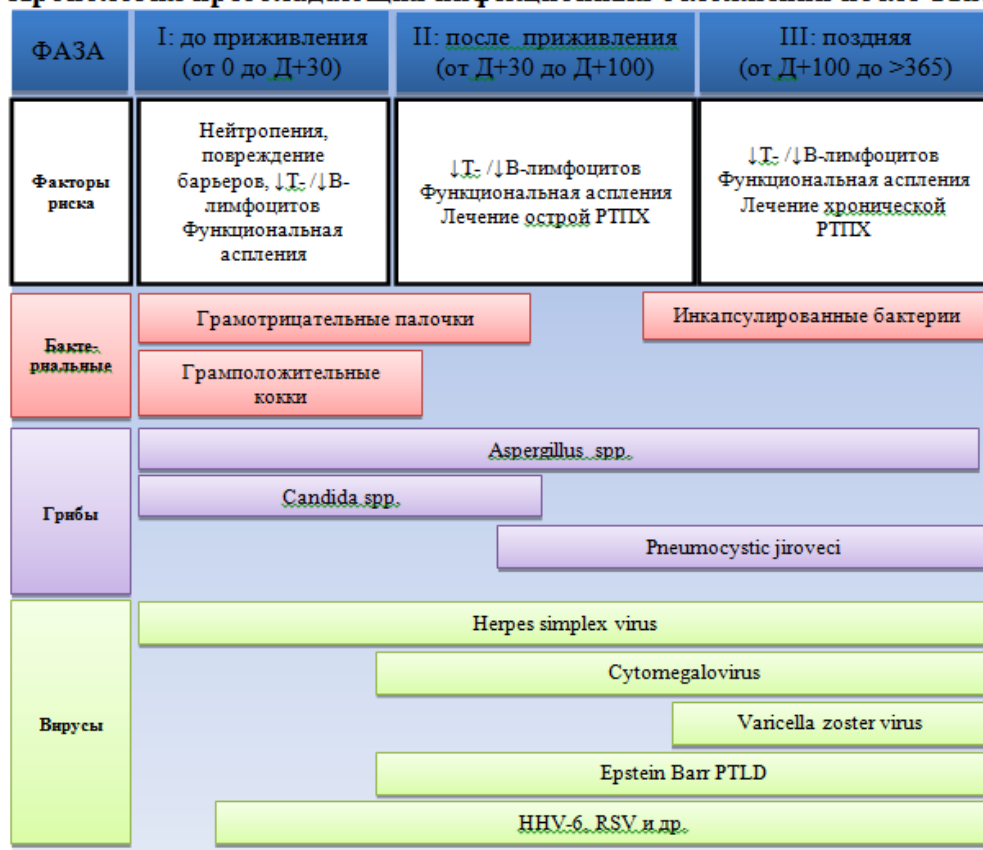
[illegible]

| ФАЗА | I: до приживления (от 0 до Д+30) | II: после приживления (от Д+30 до Д+100) | III: поздняя (от Д+100 до >365) |
|---|---|---|---|
| Факторы риска | Нейтропения, повреждение барьеров, ↓Т- /↓В-лимфоцитов Функциональная аспления | ↓Т- /↓В-лимфоцитов Функциональная аспления Лечение острой РТПХ | ↓Т- /↓В-лимфоцитов Функциональная аспления Лечение хронической РТПХ |

Бактериальные

Грамотрицательные палочки

Инкапсулированные бактерии

Грамположительные кокки

Грибы

Aspergillus spp.

Candida spp.

Pneumocystic jiroveci

Вирусы

Herpes simplex virus

Cytomegalovirus

Varicella zoster virus

Epstein Barr PTLD

HHV-6, RSV и др.